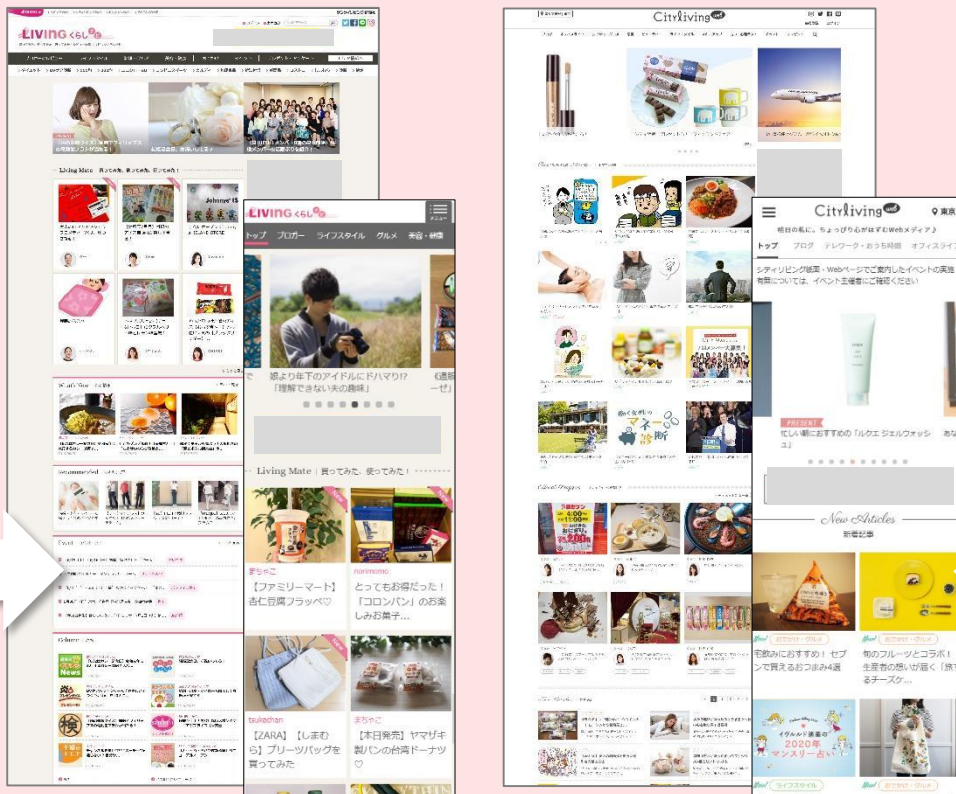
LIVINGくらし

LIVINGくらし

トップ　ブロガー　ライフスタイル　グルメ　美容・健康

娘より年下のアイドルにドハマり!?「理解できない夫の趣味」

Living Mate｜買ってみた、使ってみた！

まぢゃこ
【ファミリーマート】杏仁豆腐フラッペ♡

norimomo
とってもお得だった！「コロンパン」のお楽しみお菓子...

tsukechan
【ZARA】【しまむら】プリーツバッグを買ってみた

まぢゃこ
【本日発売】ヤマザキ製パンの台湾ドーナツ♡

CityLiving

CityLiving

明日の私に、ちょっぴりなりがおすすめWebメディア♪

東京

トップ　ブログ　テレワーク・おうち時間　オフィスライフ

シティリビング紙面・Webページでご案内したイベントの実施有無については、イベント主催者にご確認ください

PRESENT
忙しい朝におすすめの「ルクエ ジェルウォッシュ」

New Articles
新着記事

おでかけ・グルメ
宅飲みにおすすめ！セブンで買えるおつまみ4選

おでかけ・グルメ
旬のフルーツとコラボ！生産者の想いが届く「旅するチーズケ...

2020年 マンスリー占い

ライフスタイル

おでかけ・グルメ